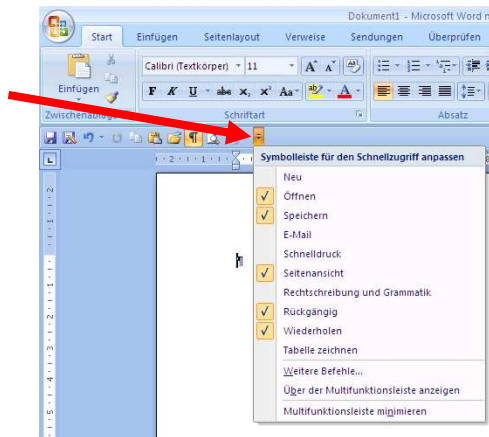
Dokument1 - Microsoft Word n

Start Einfügen Seitenlayout Verweise Sendungen Überprüfen

Calibri (Textkörper) 11

Einfügen

Zwischenablage Schriftart Absatz

Symbolleiste für den Schnellzugriff anpassen

Neu
Öffnen
Speichern
E-Mail
Schnelldruck
Seitenansicht
Rechtschreibung und Grammatik
Rückgängig
Wiederholen
Tabelle zeichnen
Weitere Befehle...
Über der Multifunktionsleiste anzeigen
Multifunktionsleiste minimieren